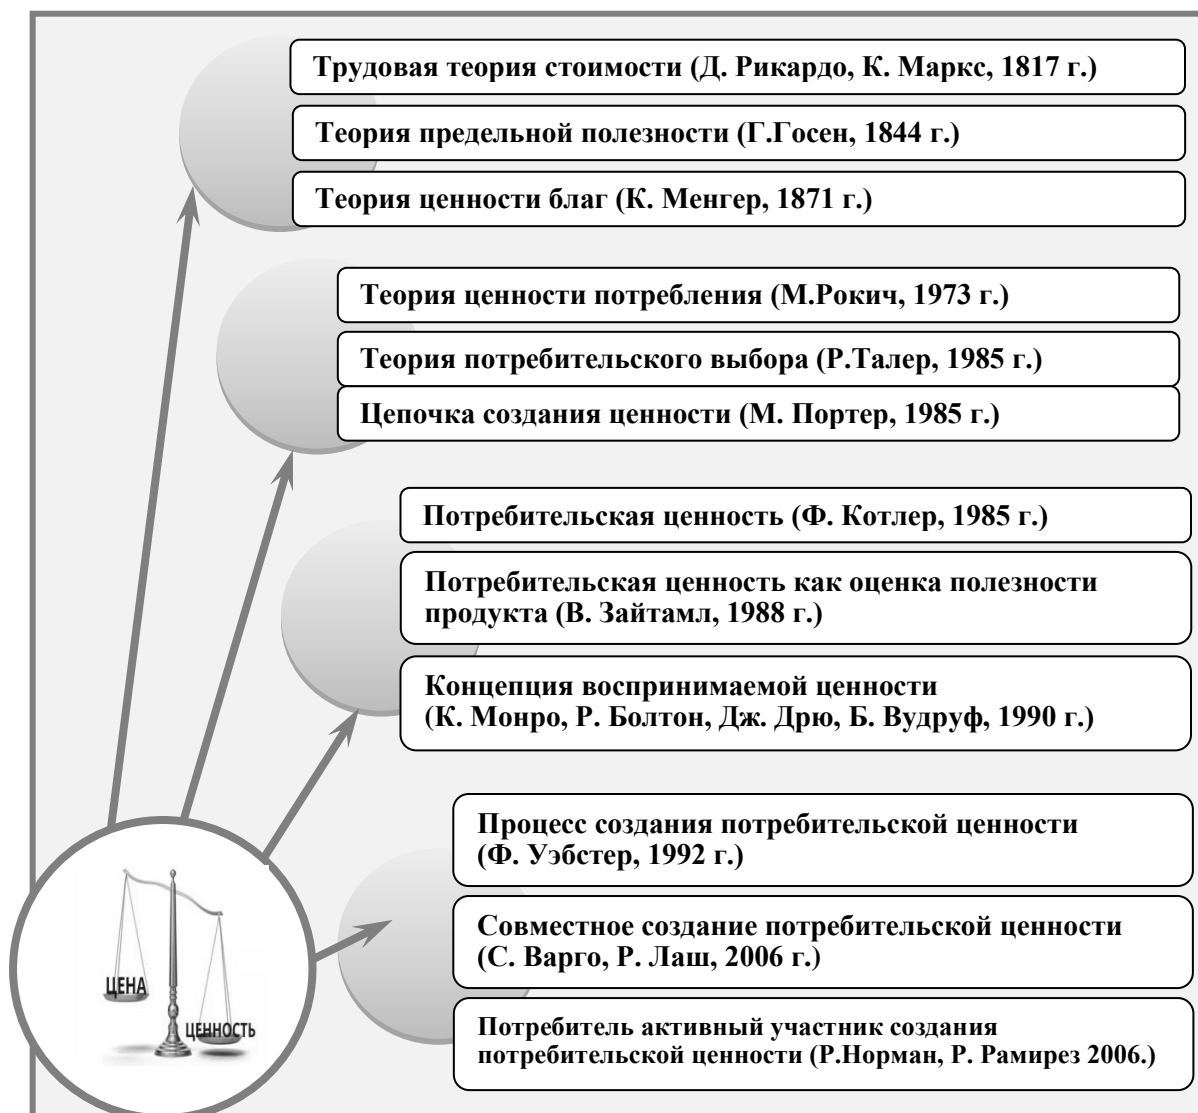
Трудовая теория стоимости (Д. Рикардо, К. Маркс, 1817 г.)

Теория предельной полезности (Г.Госен, 1844 г.)

Теория ценности благ (К. Менгер, 1871 г.)

Теория ценности потребления (М.Рокич, 1973 г.)

Теория потребительского выбора (Р.Талер, 1985 г.)

Цепочка создания ценности (М. Портер, 1985 г.)

Потребительская ценность (Ф. Котлер, 1985 г.)

Потребительская ценность как оценка полезности продукта (В. Зайтамл, 1988 г.)

Концепция воспринимаемой ценности (К. Монро, Р. Болтон, Дж. Дрю, Б. Вудруф, 1990 г.)

Процесс создания потребительской ценности (Ф. Уэбстер, 1992 г.)

Совместное создание потребительской ценности (С. Варго, Р. Лаш, 2006 г.)

Потребитель активный участник создания потребительской ценности (Р.Норман, Р. Рамирез 2006.)

ЦЕНА

ЦЕННОСТЬ